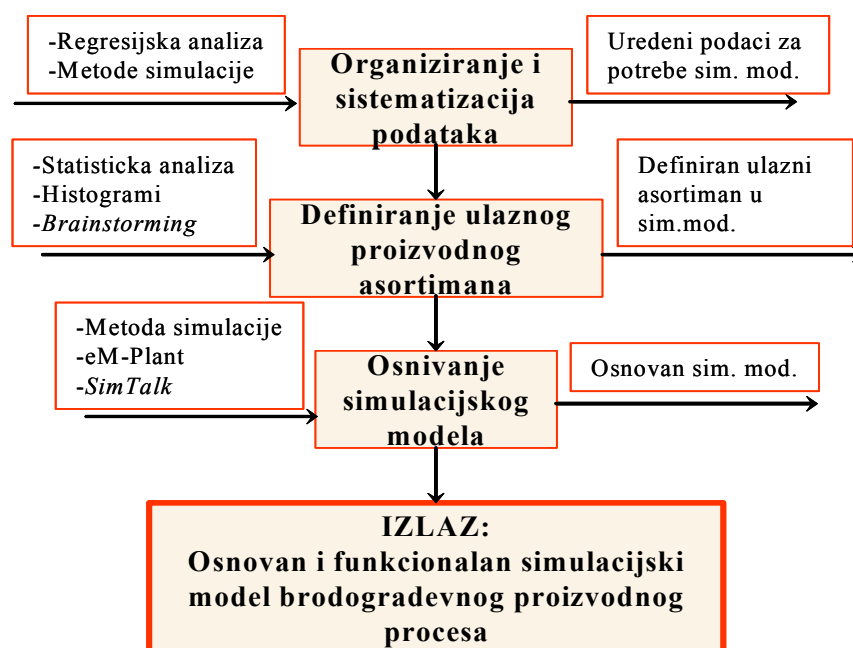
-Regresijska analiza
-Metode simulacije

Organiziranje i sistematizacija podataka

Uredeni podaci za potrebe sim. mod.

-Statisticka analiza
-Histogrami
-Brainstorming

Definiranje ulaznog proizvodnog asortimana

Definiran ulazni asortiman u sim.mod.

-Metoda simulacije
-eM-Plant
-SimTalk

Osnivanje simulacijskog modela

Osnovan sim. mod.

IZLAZ:
Osnovan i funkcionalan simulacijski model brodogradevnog proizvodnog procesa